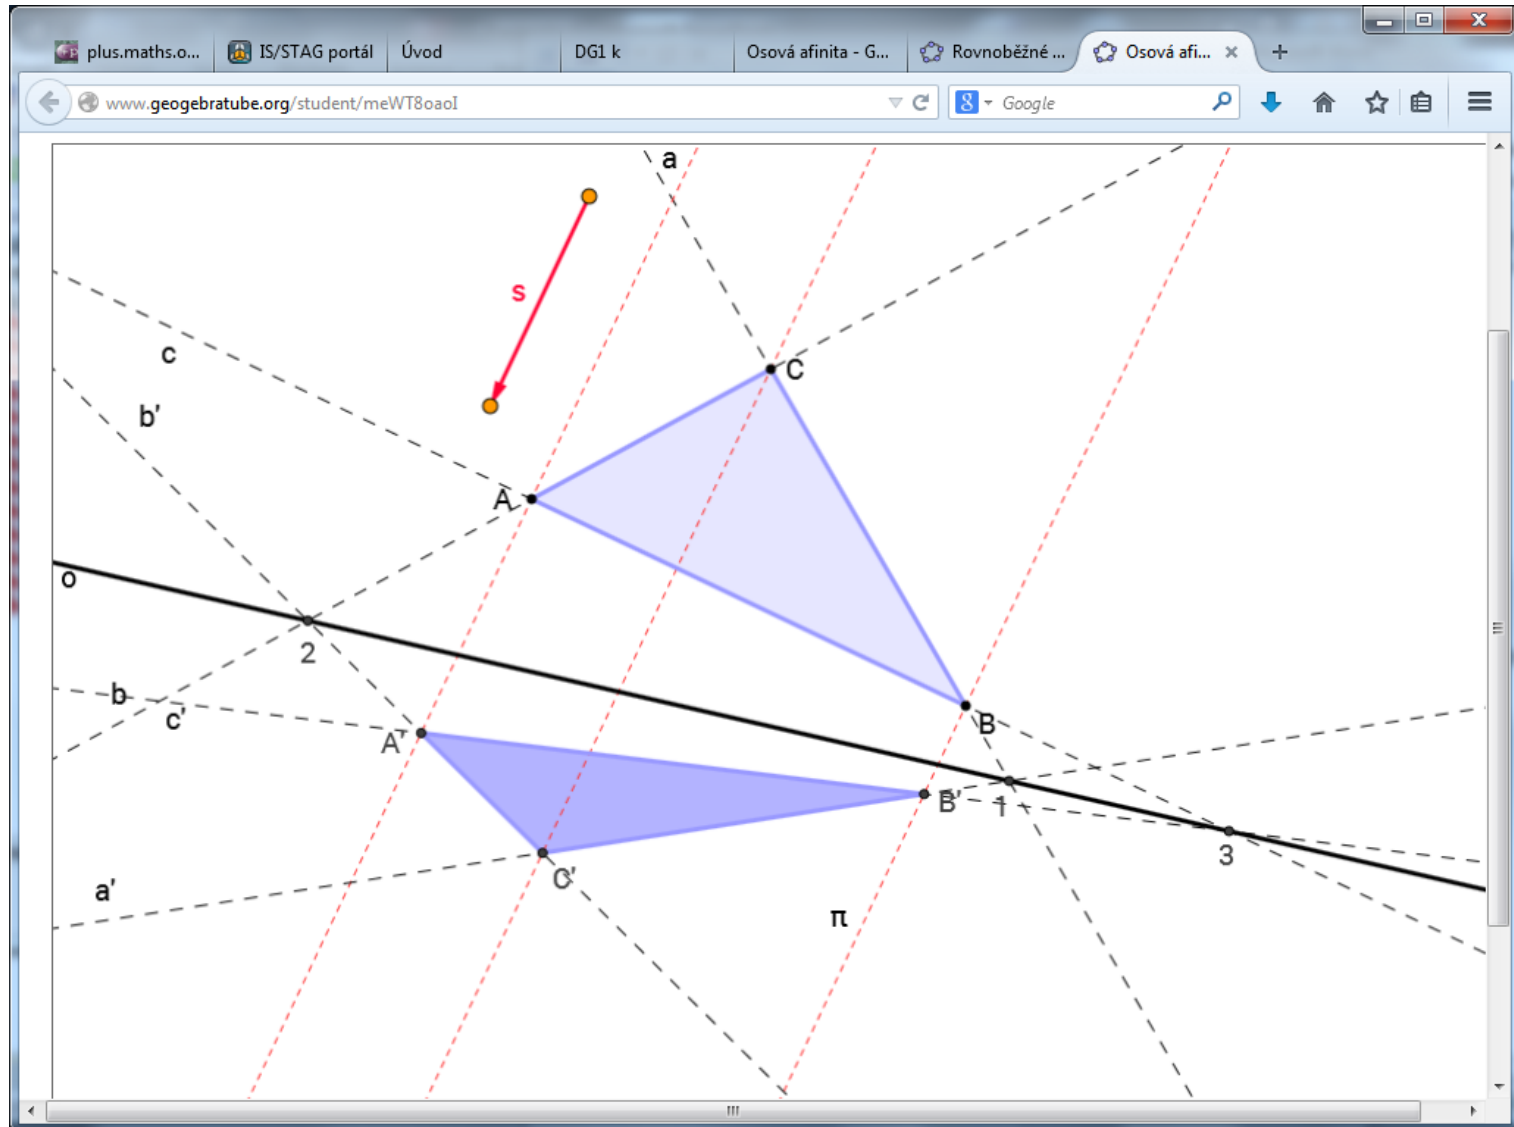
plus.maths.o... IS/STAG portál Úvod DG1 k Osová afinita - G... Rovnoběžné ... Osová afi... ×

www.geogebratube.org/student/meWT8oaoI

Google

a

s

C

c

b′

A

o

2

B

b

c′

A′

B′

1

3

C′

a′

π